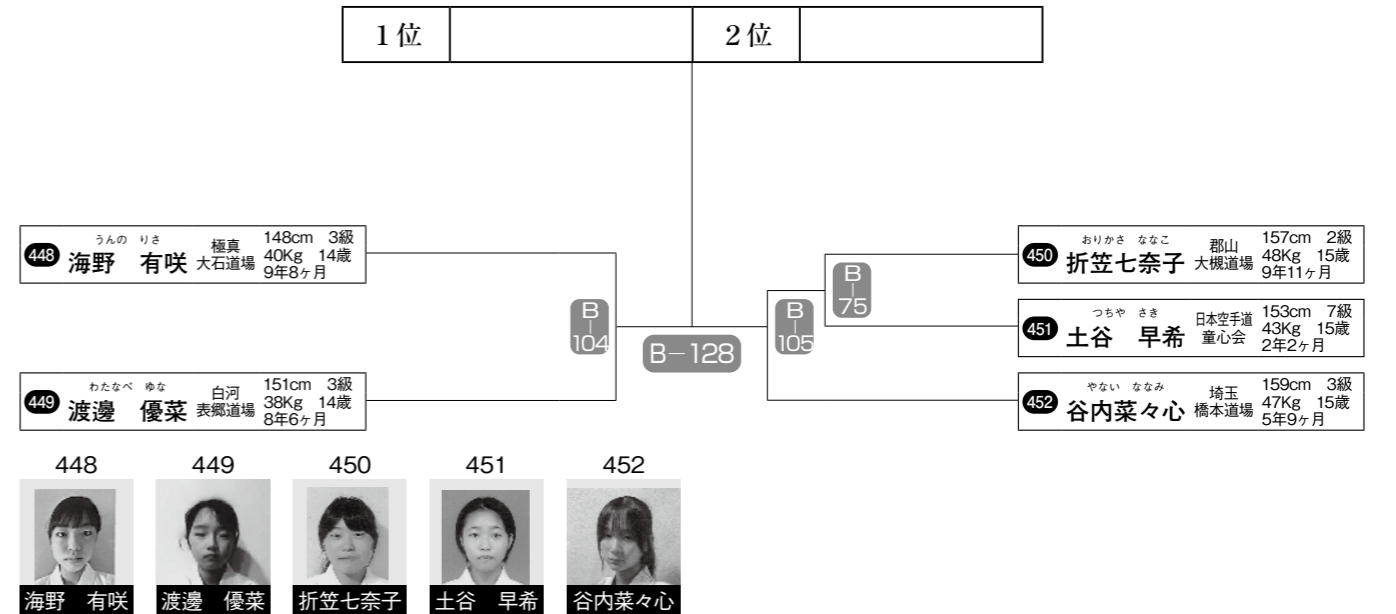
| 1位 | | 2位 | |
|---|---|---|---|

448 うんの りさ 海野 有咲 極真 大石道場 148cm 3級 40Kg 14歳 9年8ヶ月

449 わたなべ ゆな 渡邊 優菜 白河 表郷道場 151cm 3級 38Kg 14歳 8年6ヶ月

B-104

B-128

B-105

B-75

450 おりかさ ななこ 折笠七奈子 郡山 大槻道場 157cm 2級 48Kg 15歳 9年11ヶ月

451 つちや さき 土谷 早希 日本空手道 童心会 153cm 7級 43Kg 15歳 2年2ヶ月

452 やない ななみ 谷内菜々心 埼玉 橋本道場 159cm 3級 47Kg 15歳 5年9ヶ月

448 海野 有咲

449 渡邊 優菜

450 折笠七奈子

451 土谷 早希

452 谷内菜々心